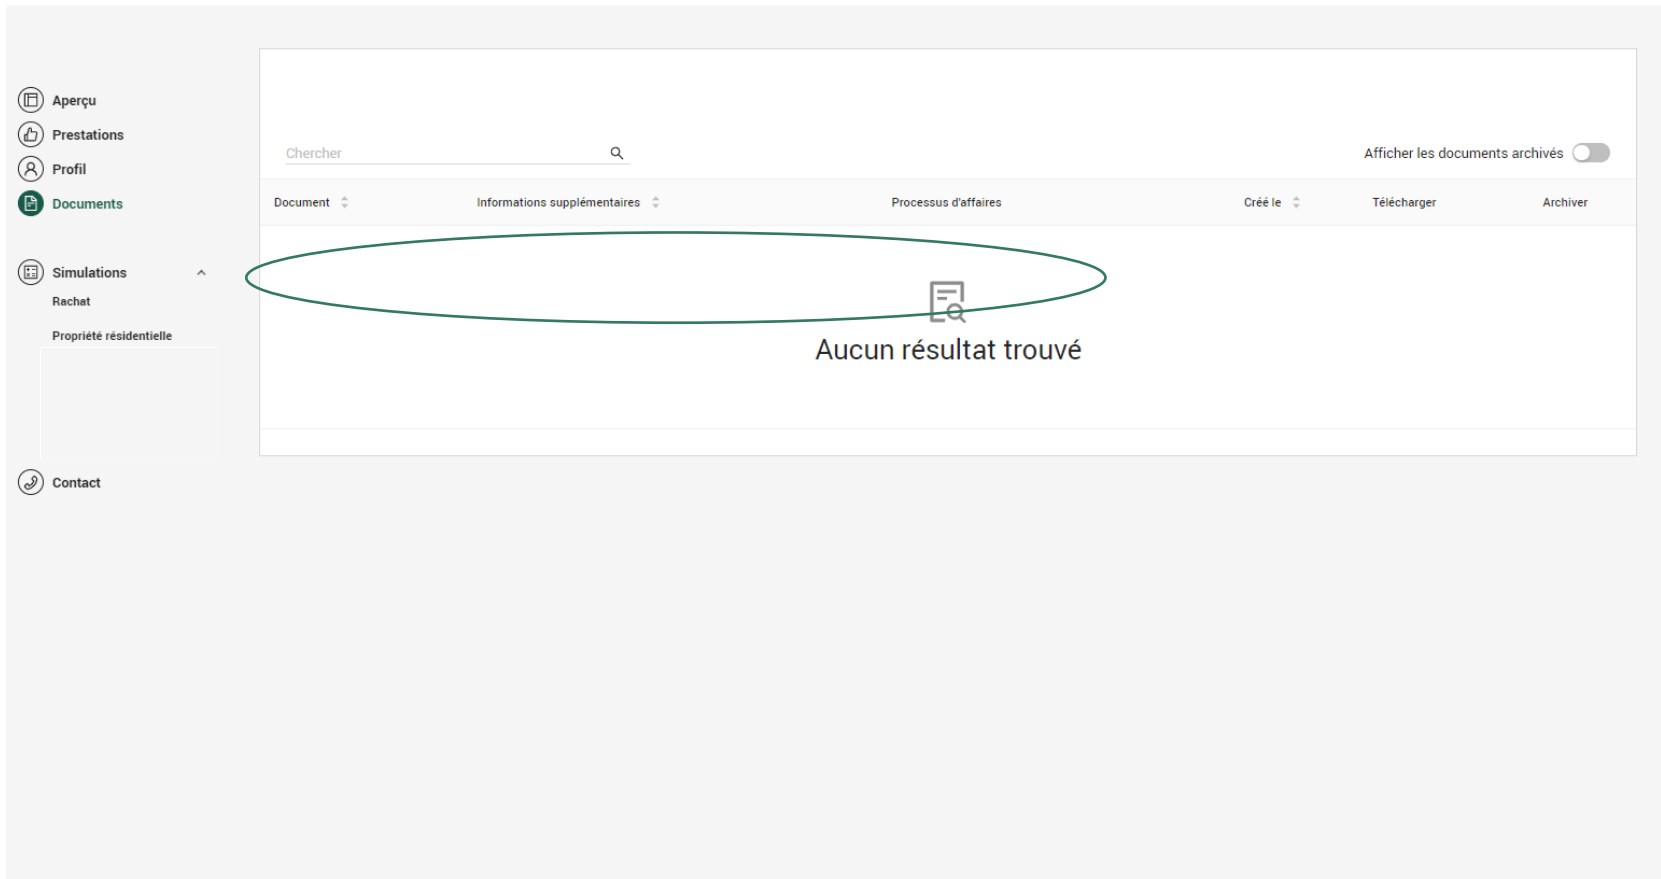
Aperçu
Prestations
Profil
Documents

Simulations
Rachat
Propriété résidentielle

Contact

Chercher

Afficher les documents archivés

| Document | Informations supplémentaires | Processus d'affaires | Créé le | Télécharger | Archiver |
|---|---|---|---|---|---|

Aucun résultat trouvé